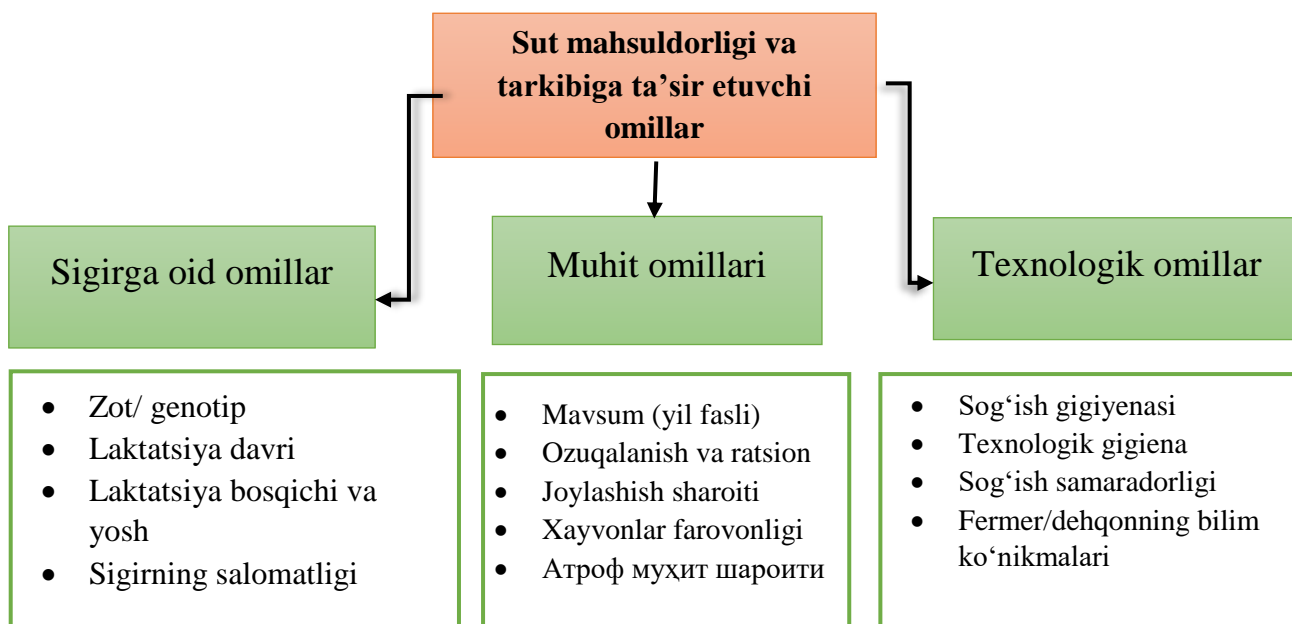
Sut mahsuldorligi va tarkibiga ta’sir etuvchi omillar

Sigirga oid omillar

Muhit omillari

Texnologik omillar

- Zot/ genotip
- Laktatsiya davri
- Laktatsiya bosqichi va yosh
- Sigirning salomatligi

- Mavsum (yil fasli)
- Ozuqalanish va ratsion
- Joylashish sharoiti
- Xayvonlar farovonligi
- Атроф муҳит шароити

- Sog‘ish gigiyenasi
- Texnologik gigiena
- Sog‘ish samaradorligi
- Fermer/dehqonning bilim ko‘nikmalari